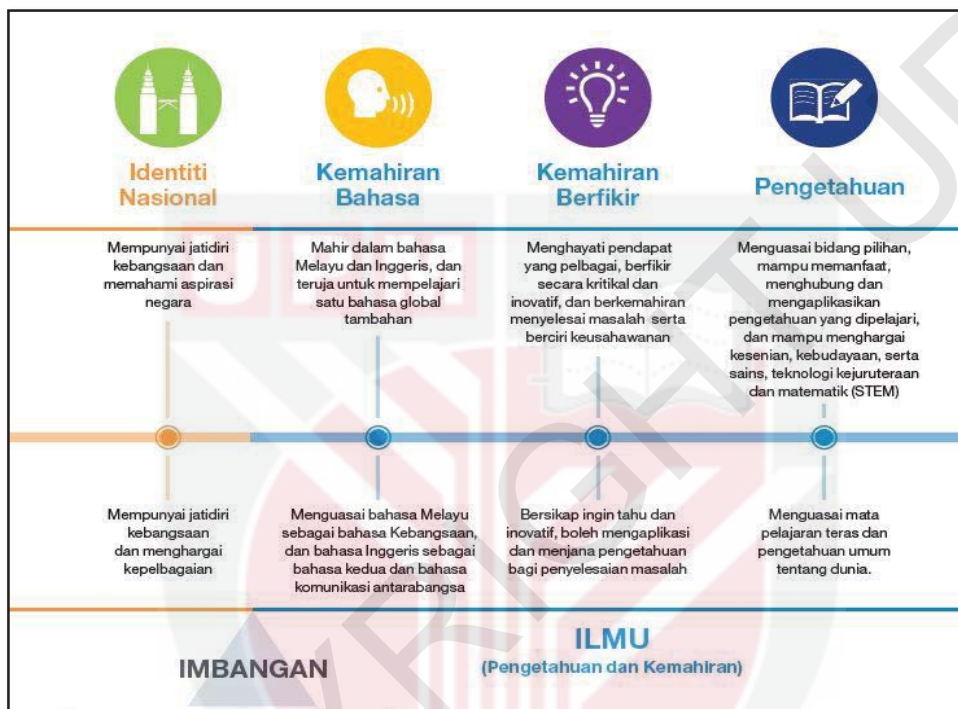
Identiti Nasional

Kemahiran Bahasa

Kemahiran Berfikir

Pengetahuan

Mempunyai jatidiri kebangsaan dan memahami aspirasi negara

Mahir dalam bahasa Melayu dan Inggeris, dan teruja untuk mempelajari satu bahasa global tambahan

Menghayati pendapat yang pelbagai, berfikir secara kritikal dan inovatif, dan berkemahiran menyelesai masalah serta berciri keusahawanan

Menguasai bidang pilihan, mampu memanfaat, menghubung dan mengaplikasikan pengetahuan yang dipelajari, dan mampu menghargai kesenian, kebudayaan, serta sains, teknologi kejuruteraan dan matematik (STEM)

Mempunyai jatidiri kebangsaan dan menghargai kepelbagaian

Menguasai bahasa Melayu sebagai bahasa Kebangsaan, dan bahasa Inggeris sebagai bahasa kedua dan bahasa komunikasi antarabangsa

Bersikap ingin tahu dan inovatif, boleh mengaplikasi dan menjana pengetahuan bagi penyelesaian masalah

Menguasai mata pelajaran teras dan pengetahuan umum tentang dunia.

IMBANGAN

ILMU
(Pengetahuan dan Kemahiran)